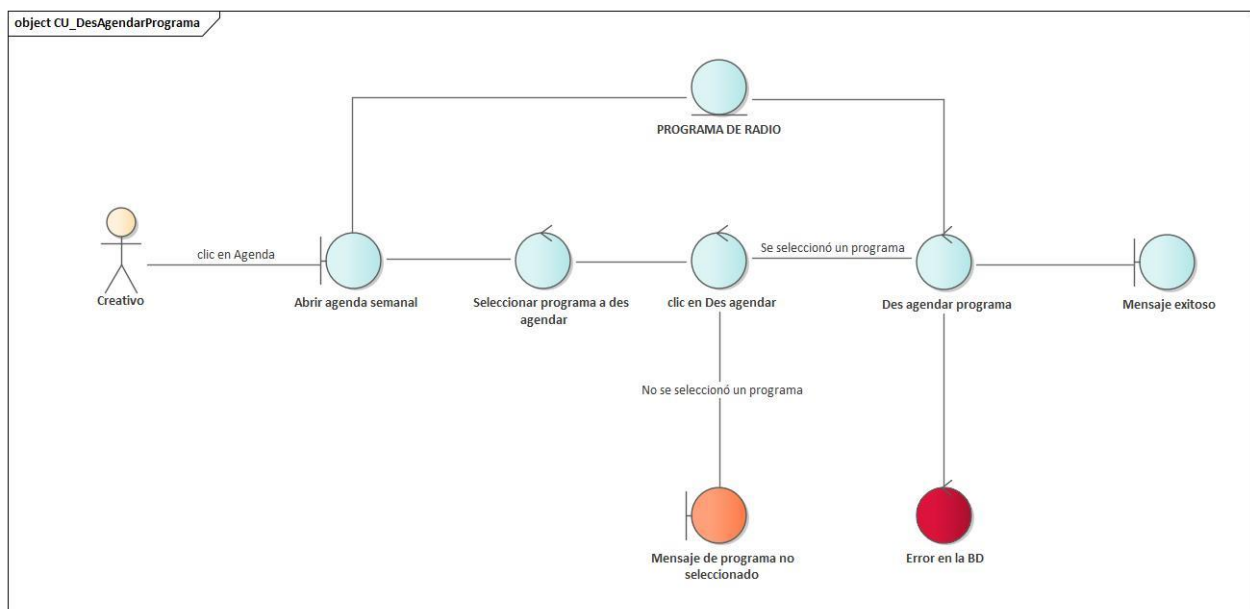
object CU_DesAgendarPrograma

PROGRAMA DE RADIO

Creativo

clic en Agenda

Abrir agenda semanal

Seleccionar programa a des agendar

clic en Des agendar

Se seleccionó un programa

Des agendar programa

Mensaje exitoso

No se seleccionó un programa

Mensaje de programa no seleccionado

Error en la BD